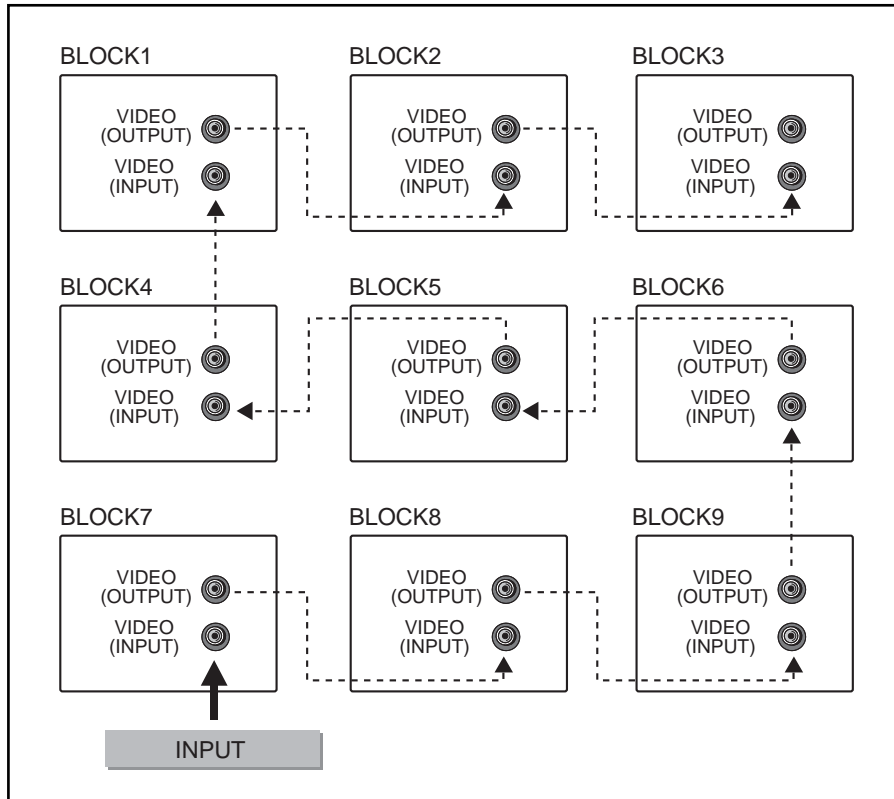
BLOCK1

VIDEO (OUTPUT)

VIDEO (INPUT)

BLOCK2

VIDEO (OUTPUT)

VIDEO (INPUT)

BLOCK3

VIDEO (OUTPUT)

VIDEO (INPUT)

BLOCK4

VIDEO (OUTPUT)

VIDEO (INPUT)

BLOCK5

VIDEO (OUTPUT)

VIDEO (INPUT)

BLOCK6

VIDEO (OUTPUT)

VIDEO (INPUT)

BLOCK7

VIDEO (OUTPUT)

VIDEO (INPUT)

BLOCK8

VIDEO (OUTPUT)

VIDEO (INPUT)

BLOCK9

VIDEO (OUTPUT)

VIDEO (INPUT)

INPUT